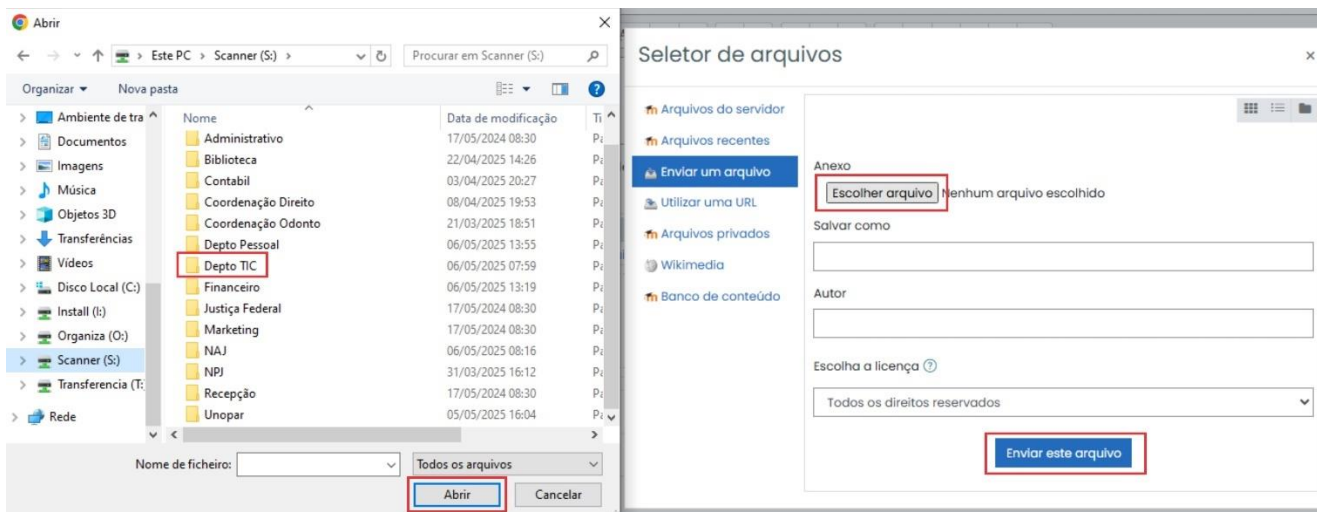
Abrir

Este PC > Scanner (S:) >

Procurar em Scanner (S:)

Organizar ▾ Nova pasta

Ambiente de tra
Documentos
Imagens
Música
Objetos 3D
Transferências
Vídeos
Disco Local (C:)
Install (I:)
Organiza (O:)
Scanner (S:)
Transferencia (T:
Rede

| Nome | Data de modificação | Ti |
|---|---|---|
| Administrativo | 17/05/2024 08:30 | Pa |
| Biblioteca | 22/04/2025 14:26 | Pa |
| Contabil | 03/04/2025 20:27 | Pa |
| Coordenação Direito | 08/04/2025 19:53 | Pa |
| Coordenação Odonto | 21/03/2025 18:51 | Pa |
| Depto Pessoal | 06/05/2025 13:55 | Pa |
| Depto TIC | 06/05/2025 07:59 | Pa |
| Financeiro | 06/05/2025 13:19 | Pa |
| Justiça Federal | 17/05/2024 08:30 | Pa |
| Marketing | 17/05/2024 08:30 | Pa |
| NAJ | 06/05/2025 08:16 | Pa |
| NPJ | 31/03/2025 16:12 | Pa |
| Recepção | 17/05/2024 08:30 | Pa |
| Unopar | 05/05/2025 16:04 | Pa |

Nome de ficheiro:

Todos os arquivos

Abrir

Cancelar

Seletor de arquivos

Arquivos do servidor
Arquivos recentes
Enviar um arquivo
Utilizar uma URL
Arquivos privados
Wikimedia
Banco de conteúdo

Anexo

Escolher arquivo Nenhum arquivo escolhido

Salvar como

Autor

Escolha a licença

Todos os direitos reservados

Enviar este arquivo